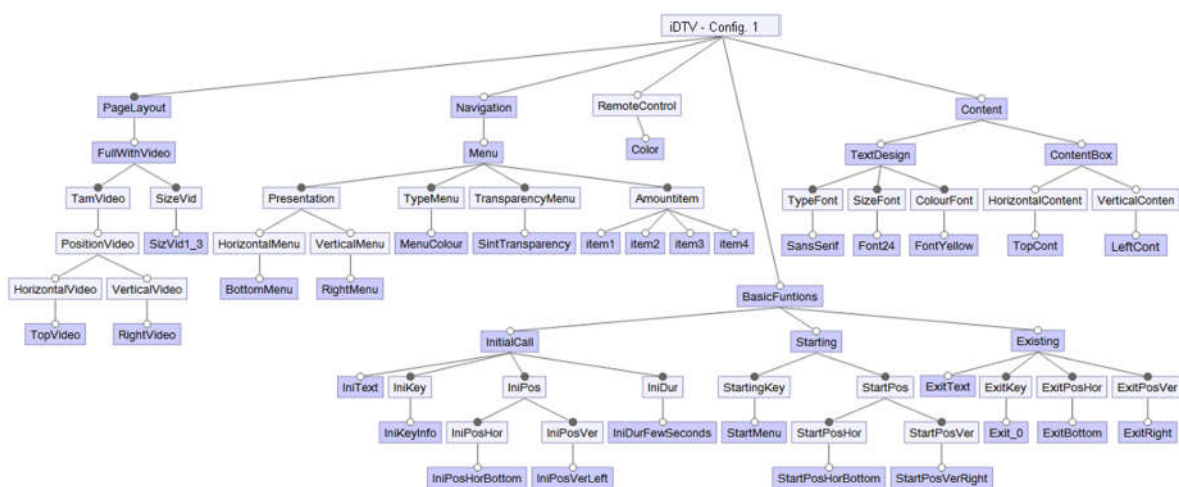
iDTV - Config. 1

PageLayout
FullWithVideo
TamVideo
SizeVid
PositionVideo
SizVid1_3
HorizontalVideo
VerticalVideo
TopVideo
RightVideo

Navigation
Menu
Presentation
TypeMenu
TransparencyMenu
Amountitem
HorizontalMenu
VerticalMenu
MenuColour
SintTransparency
item1
item2
item3
item4
BottomMenu
RightMenu

RemoteControl
Color

Content
TextDesign
ContentBox
TypeFont
SizeFont
ColourFont
HorizontalContent
VerticalConten
SansSerif
Font24
FontYellow
TopCont
LeftCont

BasicFuntions
InitialCall
Starting
Existing
IniText
IniKey
IniPos
IniDur
StartingKey
StartPos
ExitText
ExitKey
ExitPosHor
ExitPosVer
IniKeyInfo
IniPosHor
IniPosVer
IniDurFewSeconds
StartMenu
StartPosHor
StartPosVer
Exit_0
ExitBottom
ExitRight
IniPosHorBottom
IniPosVerLeft
StartPosHorBottom
StartPosVerRight